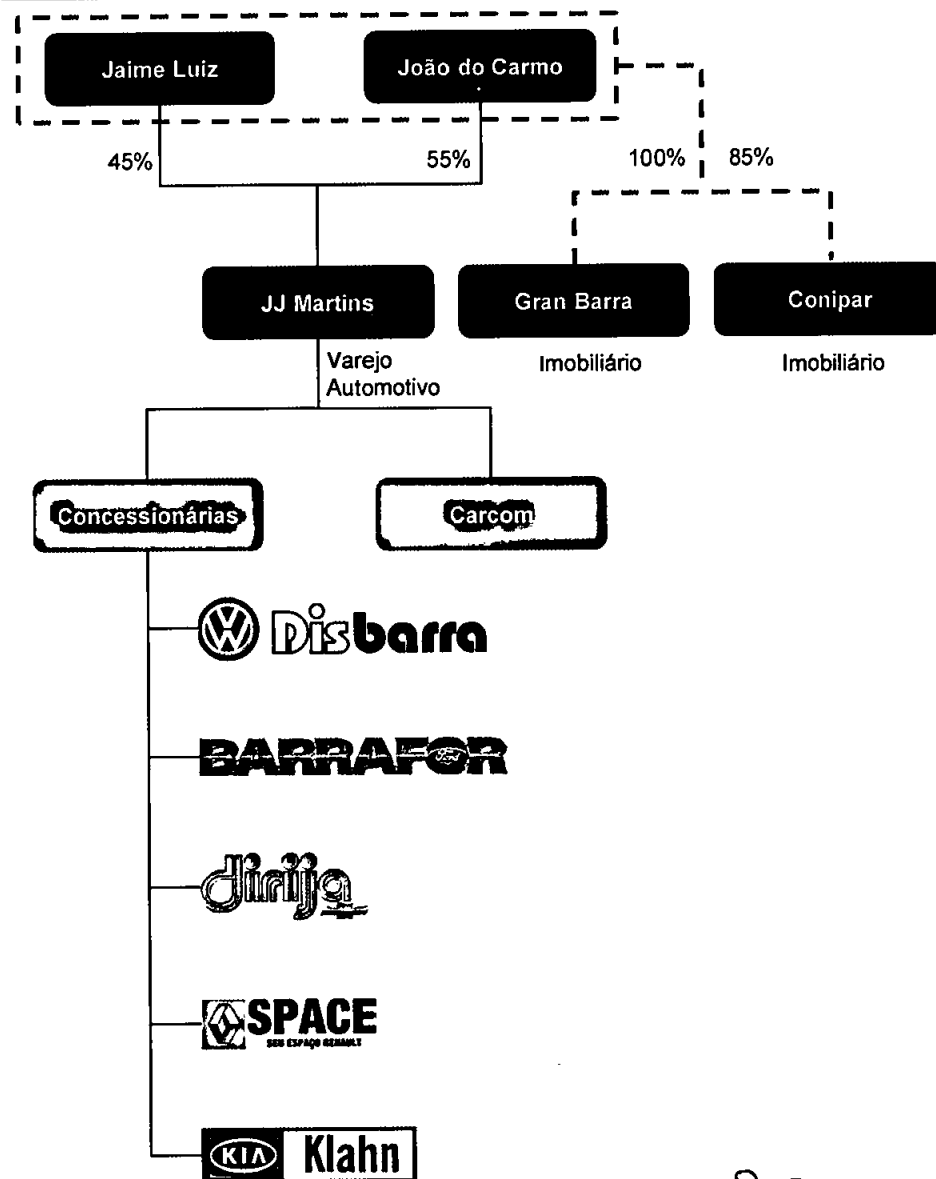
Jaime Luiz

João do Carmo

45%

55%

100%

85%

JJ Martins

Varejo Automotivo

Gran Barra

Imobiliário

Conipar

Imobiliário

Concessionárias

Carcom

Disbarra

BARRAFOR

dirija

SPACE
SEU ESPAÇO RENAULT

KIA Klahn